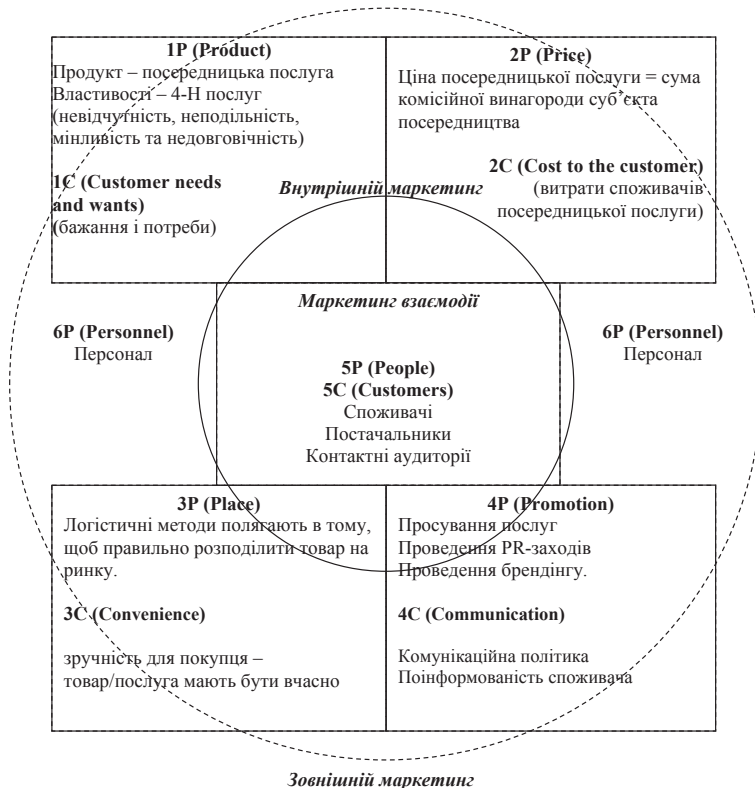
1P (Product)
Продукт – посередницька послуга
Властивості – 4-Н послуг (невідчутність, неподільність, мінливість та недовговічність)

1C (Customer needs and wants)
(бажання і потреби)

2P (Price)
Ціна посередницької послуги = сума комісійної винагороди суб'єкта посередництва

2C (Cost to the customer)
(витрати споживачів посередницької послуги)

Внутрішній маркетинг

Маркетинг взаємодії

6P (Personnel)
Персонал

5P (People)
5C (Customers)
Споживачі
Постачальники
Контактні аудиторії

6P (Personnel)
Персонал

3P (Place)
Логістичні методи полягають в тому, щоб правильно розподілити товар на ринку.

3C (Convenience)

зручність для покупця – товар/послуга мають бути вчасно

4P (Promotion)
Просування послуг
Проведення PR-заходів
Проведення брендінгу.

4C (Communication)

Комунікаційна політика
Поінформованість споживача

Зовнішній маркетинг